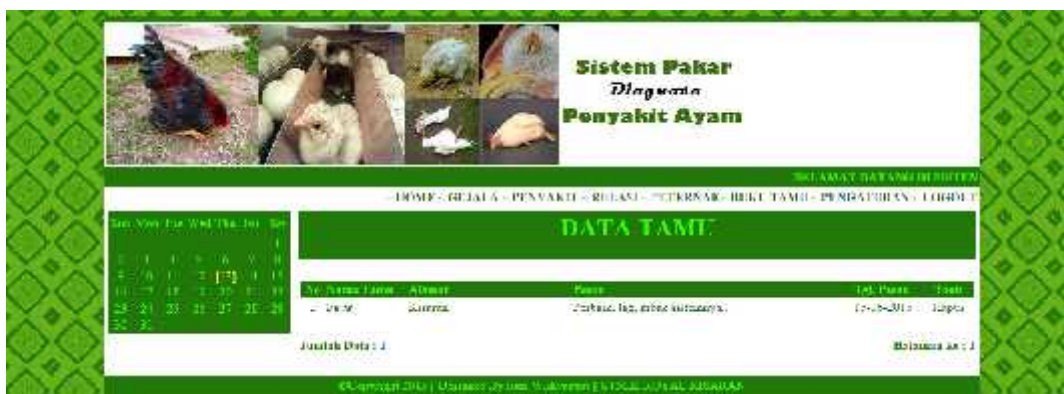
Sistem Pakar
Diagnosa
Penyakit Ayam

SELAMAT DATANG DI SISTEM

| HOME | GEJALA | PENYAKIT | RELASI | PETERNAK | BUKU TAMU | PENGATURAN | LOGOUT

| Sun | Mon | Tue | Wed | Thu | Fri | Sat |
|---|---|---|---|---|---|---|
| | | | | | | 1 |
| 2 | 3 | 4 | 5 | 6 | 7 | 8 |
| 9 | 10 | 11 | 12 | 13 | 14 | 15 |
| 16 | 17 | 18 | 19 | 20 | 21 | 22 |
| 23 | 24 | 25 | 26 | 27 | 28 | 29 |
| 30 | 31 | | | | | |

DATA TAMU

| No | Nama Tamu | Alamat | Pesan | Tgl. Pesan | Tools |
|---|---|---|---|---|---|
| 1 | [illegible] | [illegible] | Perbaiki lagi, sebab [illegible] | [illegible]-2013 | Hapus |

Jumlah Data : 1

Halaman ke : 1

©Copyright 2013 | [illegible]